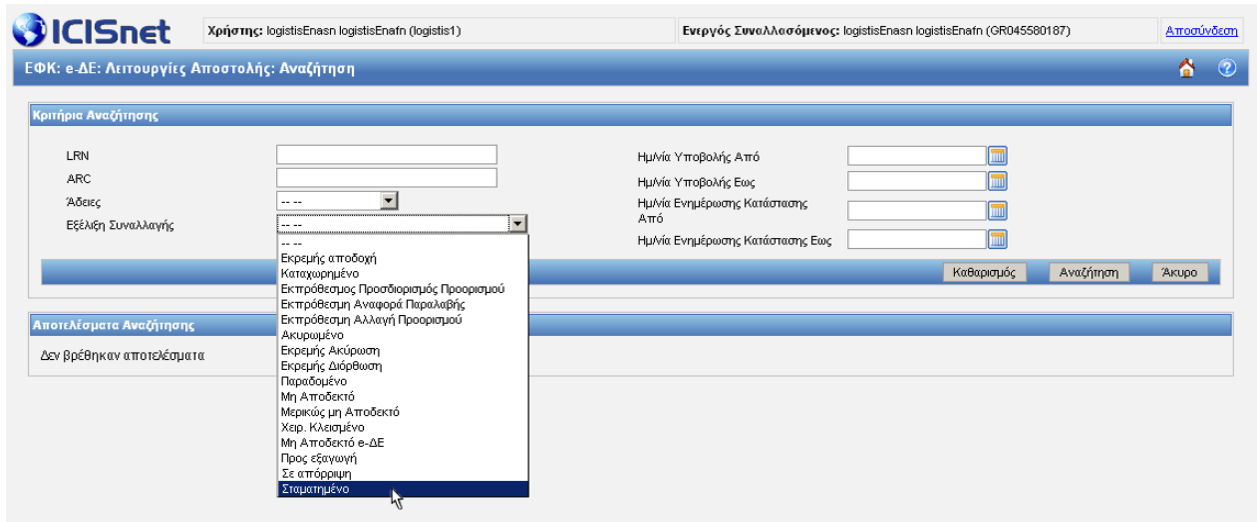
ICISnet

Χρήστης: logistisEnasn logistisEnafn (logistis1)

Ενεργός Συναλλασόμενος: logistisEnasn logistisEnafn (GR045580187)

Αποσύνδεση

ΕΦΚ: e-ΔΕ: Λειτουργίες Αποστολής: Αναζήτηση

Κριτήρια Αναζήτησης

LRN

ARC

Άδειες

-- --

Εξέλιξη Συναλλαγής

-- --

-- --
Εκρεμής αποδοχή
Καταχωρημένο
Εκπρόθεσμος Προσδιορισμός Προορισμού
Εκπρόθεσμη Αναφορά Παραλαβής
Εκπρόθεσμη Αλλαγή Προορισμού
Ακυρωμένο
Εκρεμής Ακύρωση
Εκρεμής Διόρθωση
Παραδομένο
Μη Αποδεκτό
Μερικώς μη Αποδεκτό
Χειρ. Κλεισμένο
Μη Αποδεκτό e-ΔΕ
Προς εξαγωγή
Σε απόρριψη
Σταματημένο

Ημ/νία Υποβολής Από

Ημ/νία Υποβολής Εως

Ημ/νία Ενημέρωσης Κατάστασης Από

Ημ/νία Ενημέρωσης Κατάστασης Εως

Καθαρισμός

Αναζήτηση

Άκυρο

Αποτελέσματα Αναζήτησης

Δεν βρέθηκαν αποτελέσματα